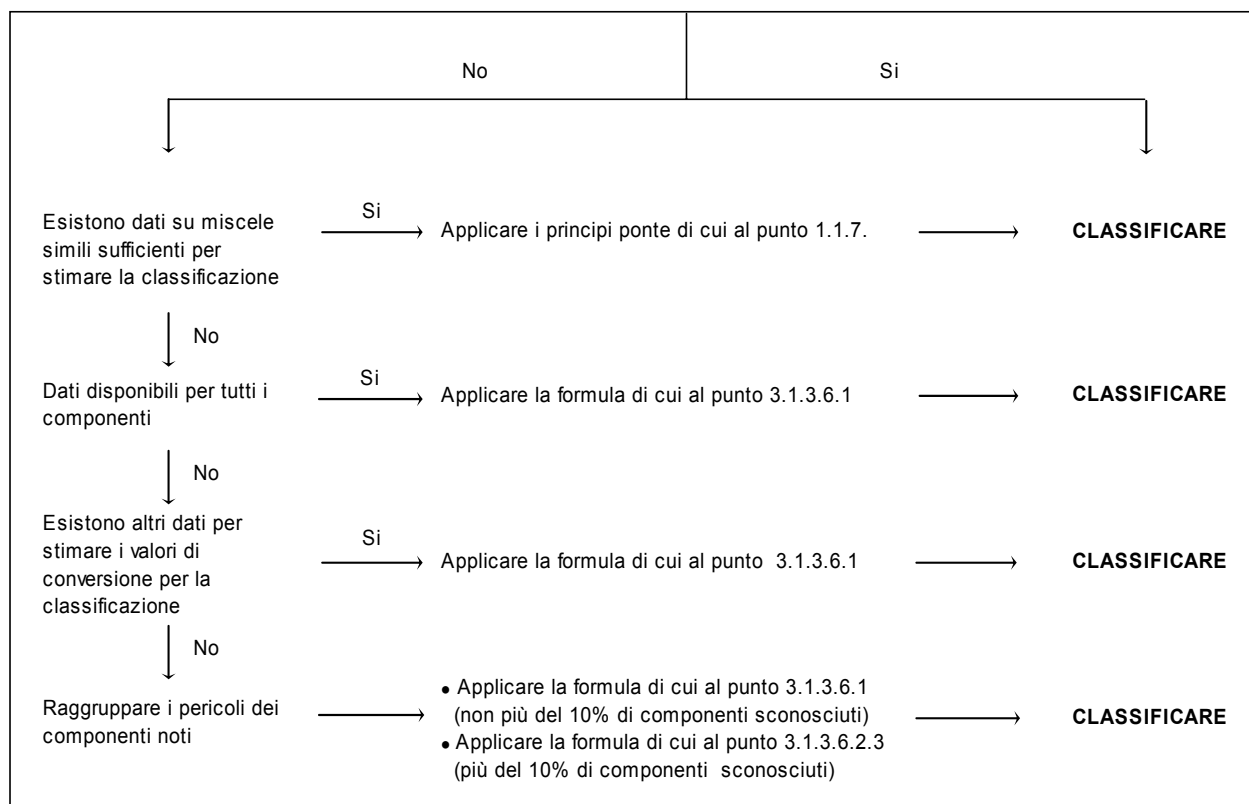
No

Si

Esistono dati su miscele simili sufficienti per stimare la classificazione

Si

Applicare i principi ponte di cui al punto 1.1.7.

CLASSIFICARE

No

Dati disponibili per tutti i componenti

Si

Applicare la formula di cui al punto 3.1.3.6.1

CLASSIFICARE

No

Esistono altri dati per stimare i valori di conversione per la classificazione

Si

Applicare la formula di cui al punto 3.1.3.6.1

CLASSIFICARE

No

Raggruppare i pericoli dei componenti noti

• Applicare la formula di cui al punto 3.1.3.6.1 (non più del 10% di componenti sconosciuti)
• Applicare la formula di cui al punto 3.1.3.6.2.3 (più del 10% di componenti sconosciuti)

CLASSIFICARE